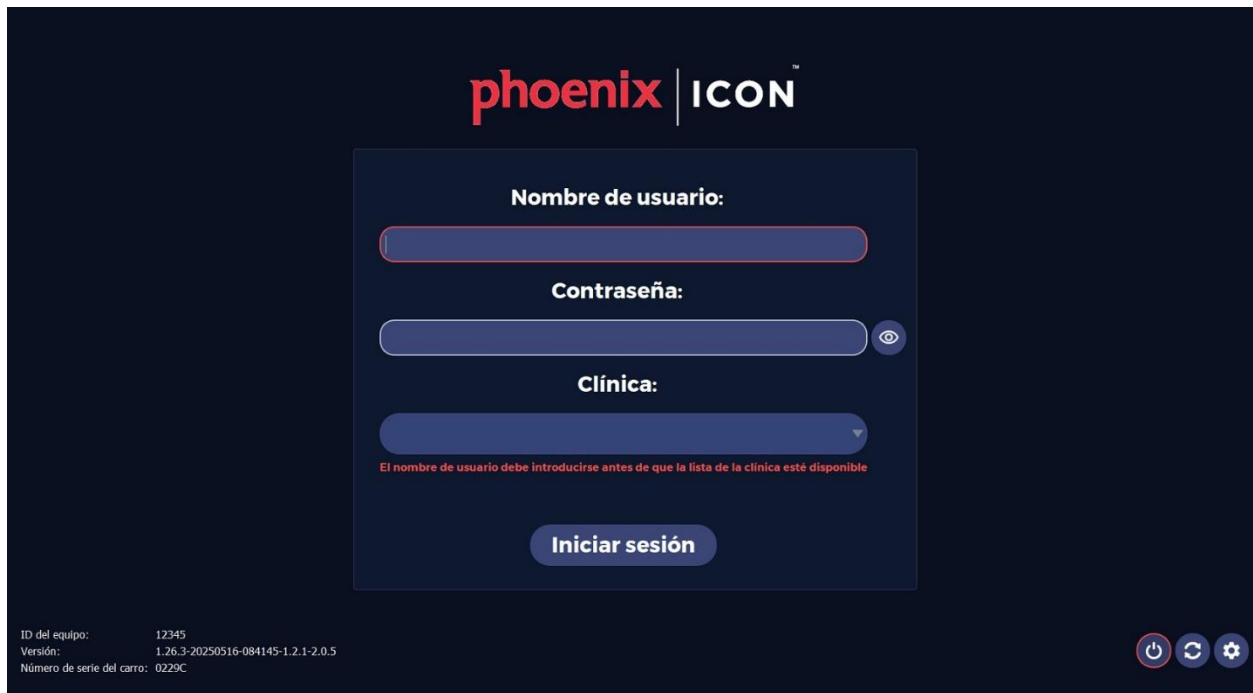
phoenix | ICON™

Nombre de usuario:

Contraseña:

Clínica:

El nombre de usuario debe introducirse antes de que la lista de la clínica esté disponible

Iniciar sesión

| | |
|---|---|
| ID del equipo: | 12345 |
| Versión: | 1.26.3-20250516-084145-1.2.1-2.0.5 |
| Número de serie del carro: | 0229C |